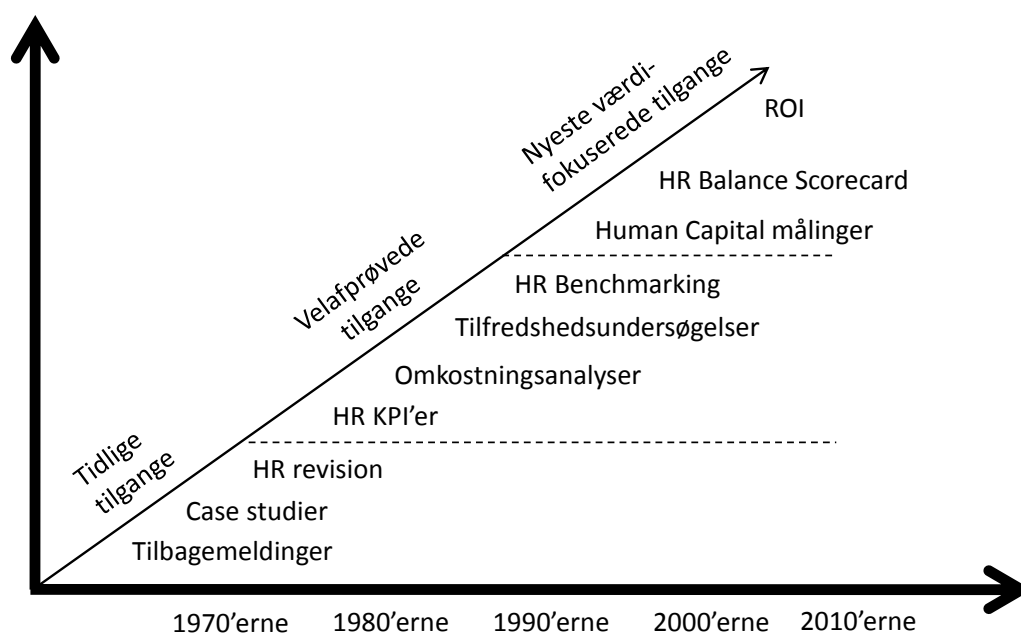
Nyeste værdifokuserede tilgange

ROI

HR Balance Scorecard

Human Capital målinger

Velafprøvede tilgange

HR Benchmarking

Tilfredshedsundersøgelser

Omkostningsanalyser

HR KPI'er

Tidlige tilgange

HR revision

Case studier

Tilbagemeldinger

1970'erne 1980'erne 1990'erne 2000'erne 2010'erne